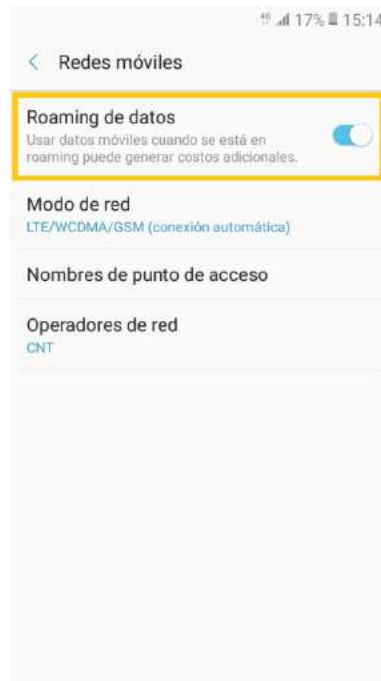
17% 15:14

Redes móviles

Roaming de datos
Usar datos móviles cuando se está en roaming puede generar costos adicionales.

Modo de red
LTE/WCDMA/GSM (conexión automática)

Nombres de punto de acceso

Operadores de red
CNT